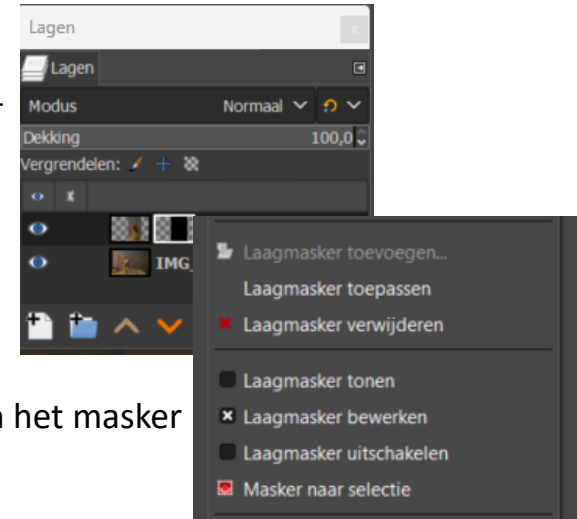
Lagen

Lagen

Modus Normaal

Dekking 100,0

Vergrendelen:

IMG_

Laagmasker toevoegen...

Laagmasker toepassen

Laagmasker verwijderen

Laagmasker tonen

Laagmasker bewerken

Laagmasker uitschakelen

Masker naar selectie

n het masker